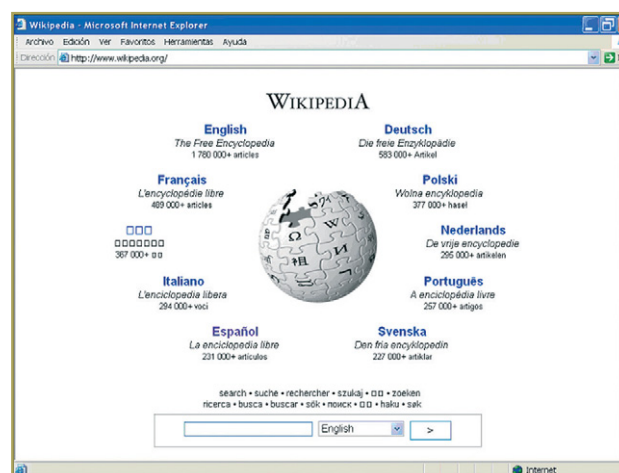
Wikipedia - Microsoft Internet Explorer

Archivo Edición Ver Favoritos Herramientas Ayuda

Dirección http://www.wikipedia.org/

WIKIPEDIA

English
The Free Encyclopedia
1 780 000+ articles

Deutsch
Die freie Enzyklopädie
583 000+ Artikel

Français
L'encyclopédie libre
489 000+ articles

Polski
Wolna encyklopedia
377 000+ haseł

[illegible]
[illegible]
367 000+ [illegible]

Nederlands
De vrije encyclopedie
295 000+ artikelen

Italiano
L'enciclopedia libera
294 000+ voci

Português
A enciclopédia livre
257 000+ artigos

Español
La enciclopedia libre
231 000+ artículos

Svenska
Den fria encyklopedin
227 000+ artiklar

search • suche • rechercher • szukaj • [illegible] • zoeken
ricerca • busca • buscar • sök • поиск • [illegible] • haku • søk

English
>

Internet